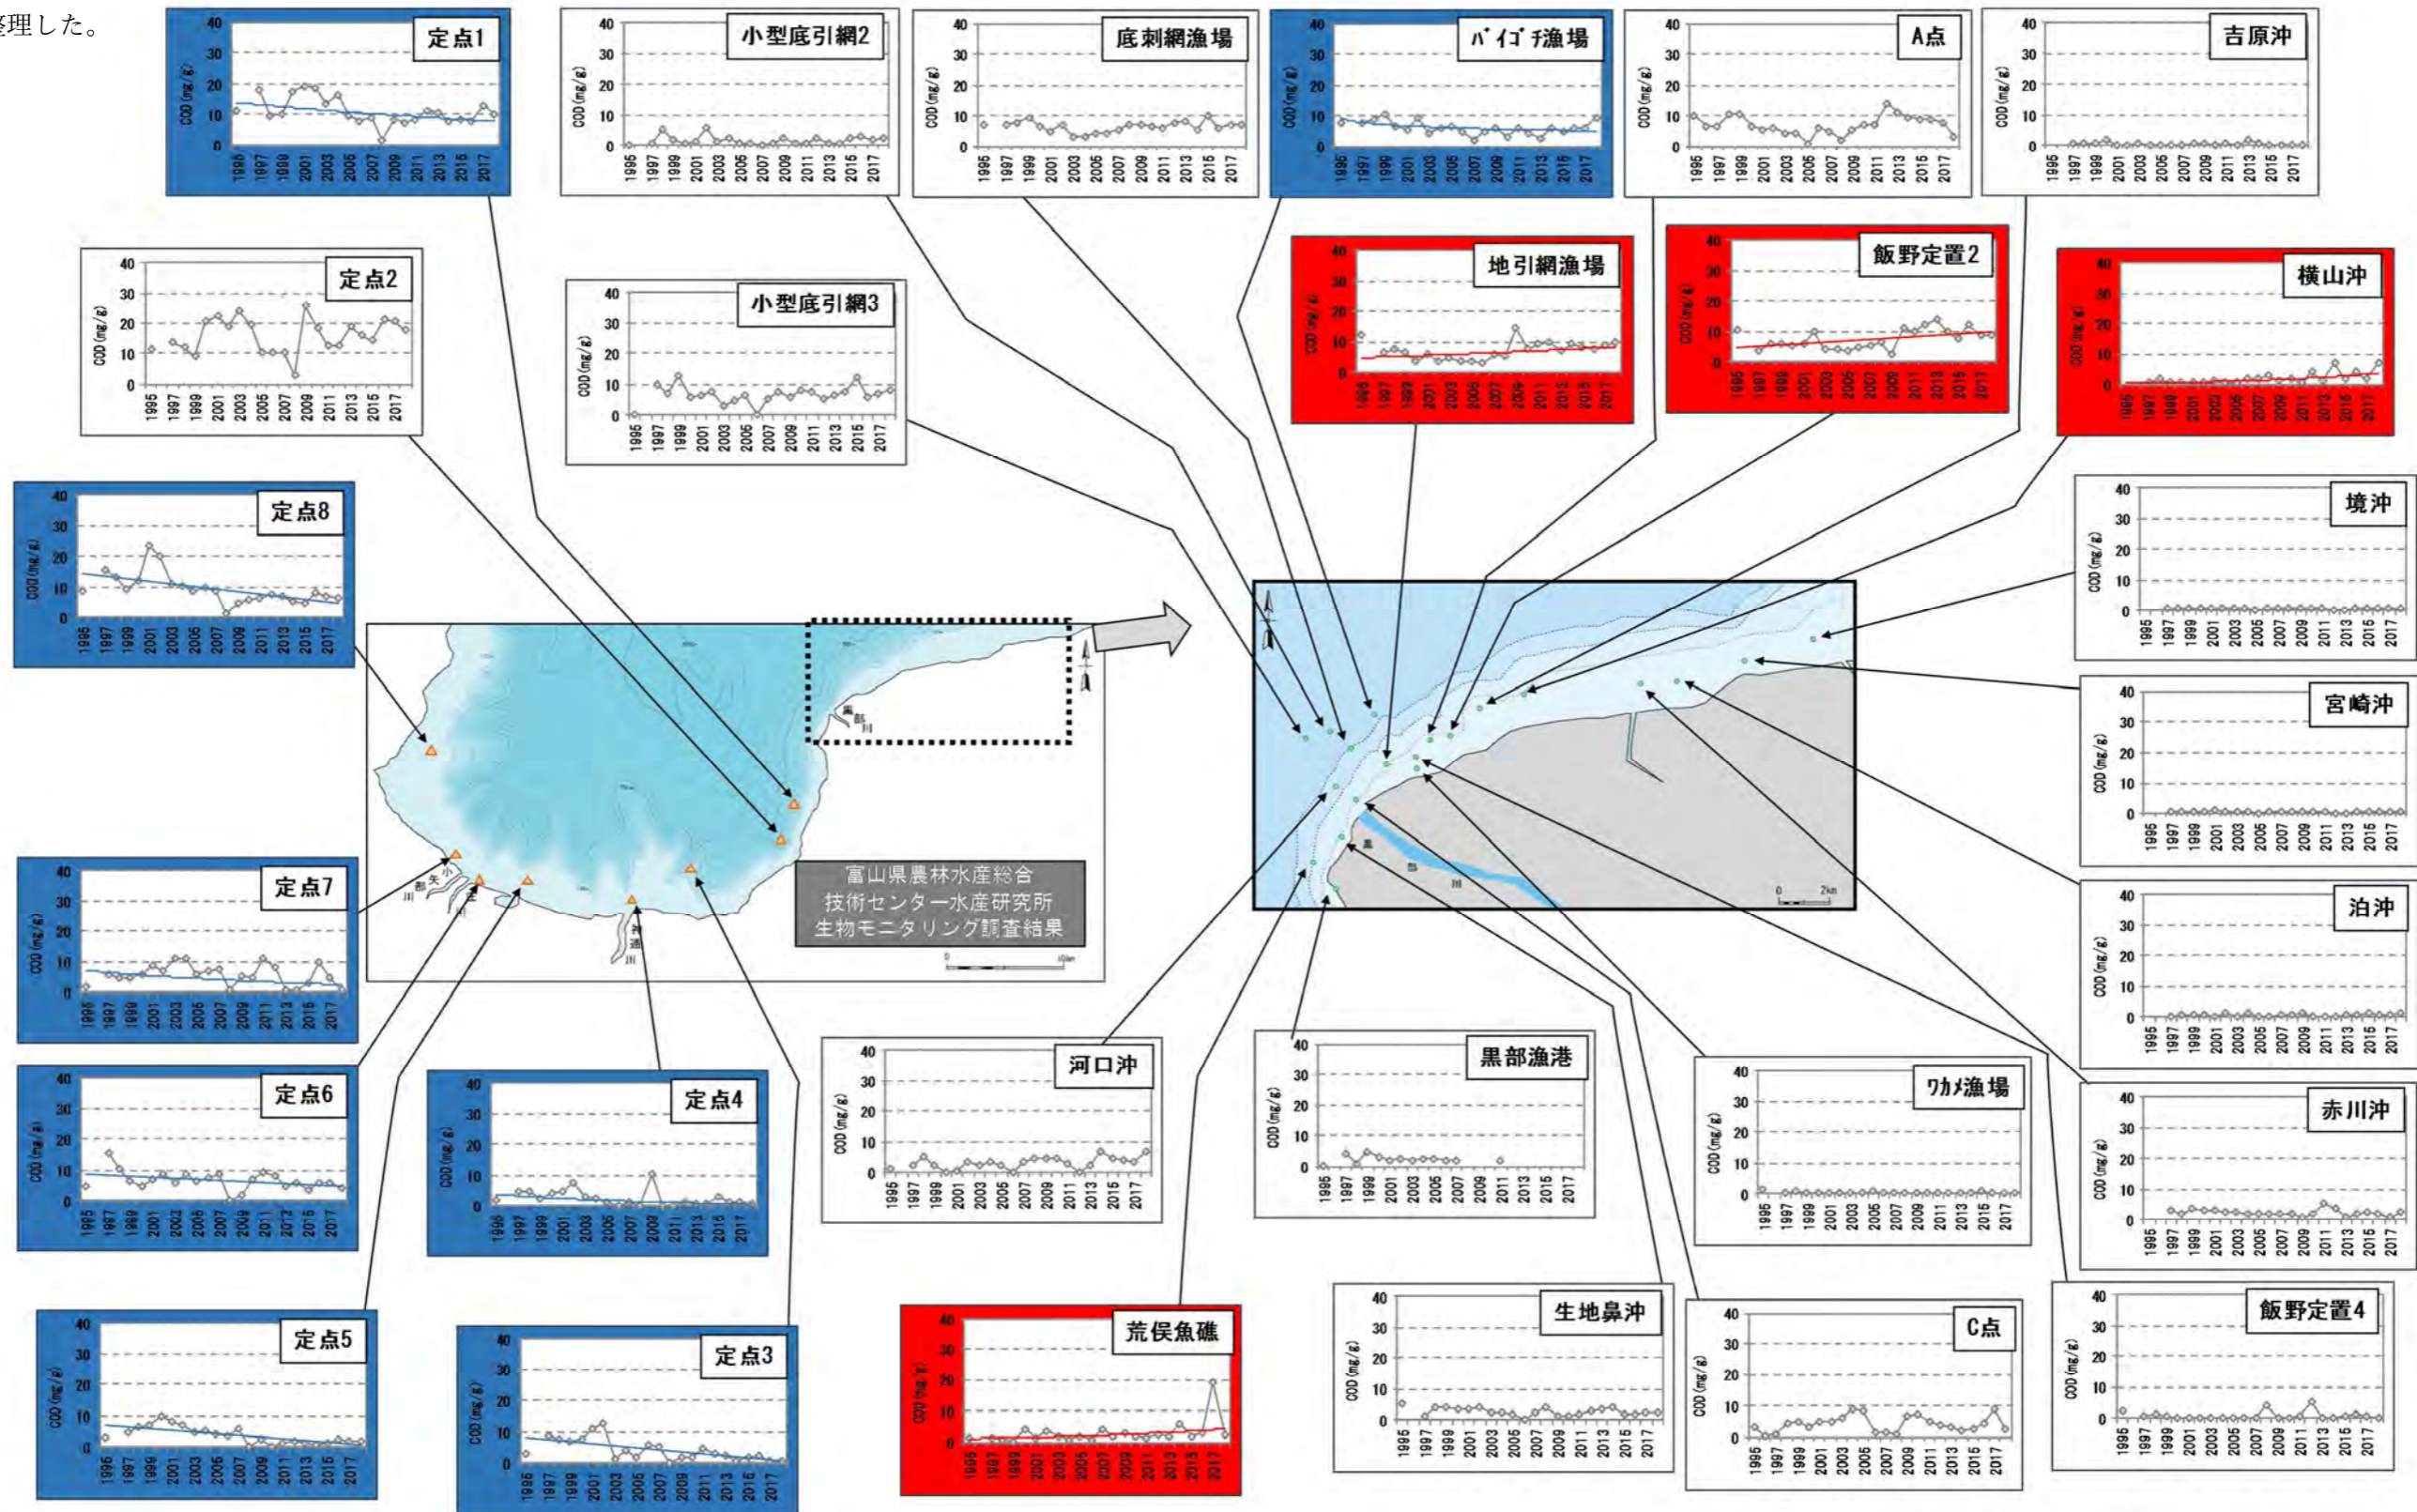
整理した。

定点1
40 30 20 10 0
COD (mg/g)
1996 1997 1999 2001 2003 2005 2007 2009 2011 2013 2015 2017

小型底引網2
40 30 20 10 0
COD (mg/g)
1995 1997 1999 2001 2003 2005 2007 2009 2011 2013 2015 2017

底刺網漁場
40 30 20 10 0
COD (mg/g)
1995 1997 1999 2001 2003 2005 2007 2009 2011 2013 2015 2017

バイゴチ漁場
40 30 20 10 0
COD (mg/g)
1995 1997 1999 2001 2003 2005 2007 2009 2011 2013 2015 2017

A点
40 30 20 10 0
COD (mg/g)
1995 1997 1999 2001 2003 2005 2007 2009 2011 2013 2015 2017

吉原沖
40 30 20 10 0
COD (mg/g)
1995 1997 1999 2001 2003 2005 2007 2009 2011 2013 2015 2017

定点2
40 30 20 10 0
COD (mg/g)
1995 1997 1999 2001 2003 2005 2007 2009 2011 2013 2015 2017

小型底引網3
40 30 20 10 0
COD (mg/g)
1995 1997 1999 2001 2003 2005 2007 2009 2011 2013 2015 2017

地引網漁場
40 30 20 10 0
COD (mg/g)
1995 1997 1999 2001 2003 2005 2007 2009 2011 2013 2015 2017

飯野定置2
40 30 20 10 0
COD (mg/g)
1995 1997 1999 2001 2003 2005 2007 2009 2011 2013 2015 2017

横山沖
40 30 20 10 0
COD (mg/g)
1995 1997 1999 2001 2003 2005 2007 2009 2011 2013 2015 2017

定点8
40 30 20 10 0
COD (mg/g)
1995 1997 1999 2001 2003 2005 2007 2009 2011 2013 2015 2017

境沖
40 30 20 10 0
COD (mg/g)
1995 1997 1999 2001 2003 2005 2007 2009 2011 2013 2015 2017

宮崎沖
40 30 20 10 0
COD (mg/g)
1995 1997 1999 2001 2003 2005 2007 2009 2011 2013 2015 2017

黒部川

富山県農林水産総合
技術センター水産研究所
生物モニタリング調査結果

小矢部川
庄川
神通川

黒部川
0 2km

定点7
40 30 20 10 0
COD (mg/g)
1996 1997 1999 2001 2003 2005 2007 2009 2011 2013 2015 2017

泊沖
40 30 20 10 0
COD (mg/g)
1995 1997 1999 2001 2003 2005 2007 2009 2011 2013 2015 2017

定点6
40 30 20 10 0
COD (mg/g)
1995 1997 1999 2001 2003 2005 2007 2009 2011 2013 2015 2017

定点4
40 30 20 10 0
COD (mg/g)
1996 1997 1999 2001 2003 2005 2007 2009 2011 2013 2015 2017

河口沖
40 30 20 10 0
COD (mg/g)
1995 1997 1999 2001 2003 2005 2007 2009 2011 2013 2015 2017

黒部漁港
40 30 20 10 0
COD (mg/g)
1995 1997 1999 2001 2003 2005 2007 2009 2011 2013 2015 2017

ワカメ漁場
40 30 20 10 0
COD (mg/g)
1995 1997 1999 2001 2003 2005 2007 2009 2011 2013 2015 2017

赤川沖
40 30 20 10 0
COD (mg/g)
1995 1997 1999 2001 2003 2005 2007 2009 2011 2013 2015 2017

定点5
40 30 20 10 0
COD (mg/g)
1996 1997 1999 2001 2003 2005 2007 2009 2011 2013 2015 2017

定点3
40 30 20 10 0
COD (mg/g)
1996 1997 1999 2001 2003 2005 2007 2009 2011 2013 2015 2017

荒俣魚礁
40 30 20 10 0
COD (mg/g)
1996 1997 1999 2001 2003 2005 2007 2009 2011 2013 2015 2017

生地鼻沖
40 30 20 10 0
COD (mg/g)
1995 1997 1999 2001 2003 2005 2007 2009 2011 2013 2015 2017

C点
40 30 20 10 0
COD (mg/g)
1995 1997 1999 2001 2003 2005 2007 2009 2011 2013 2015 2017

飯野定置4
40 30 20 10 0
COD (mg/g)
1995 1997 1999 2001 2003 2005 2007 2009 2011 2013 2015 2017